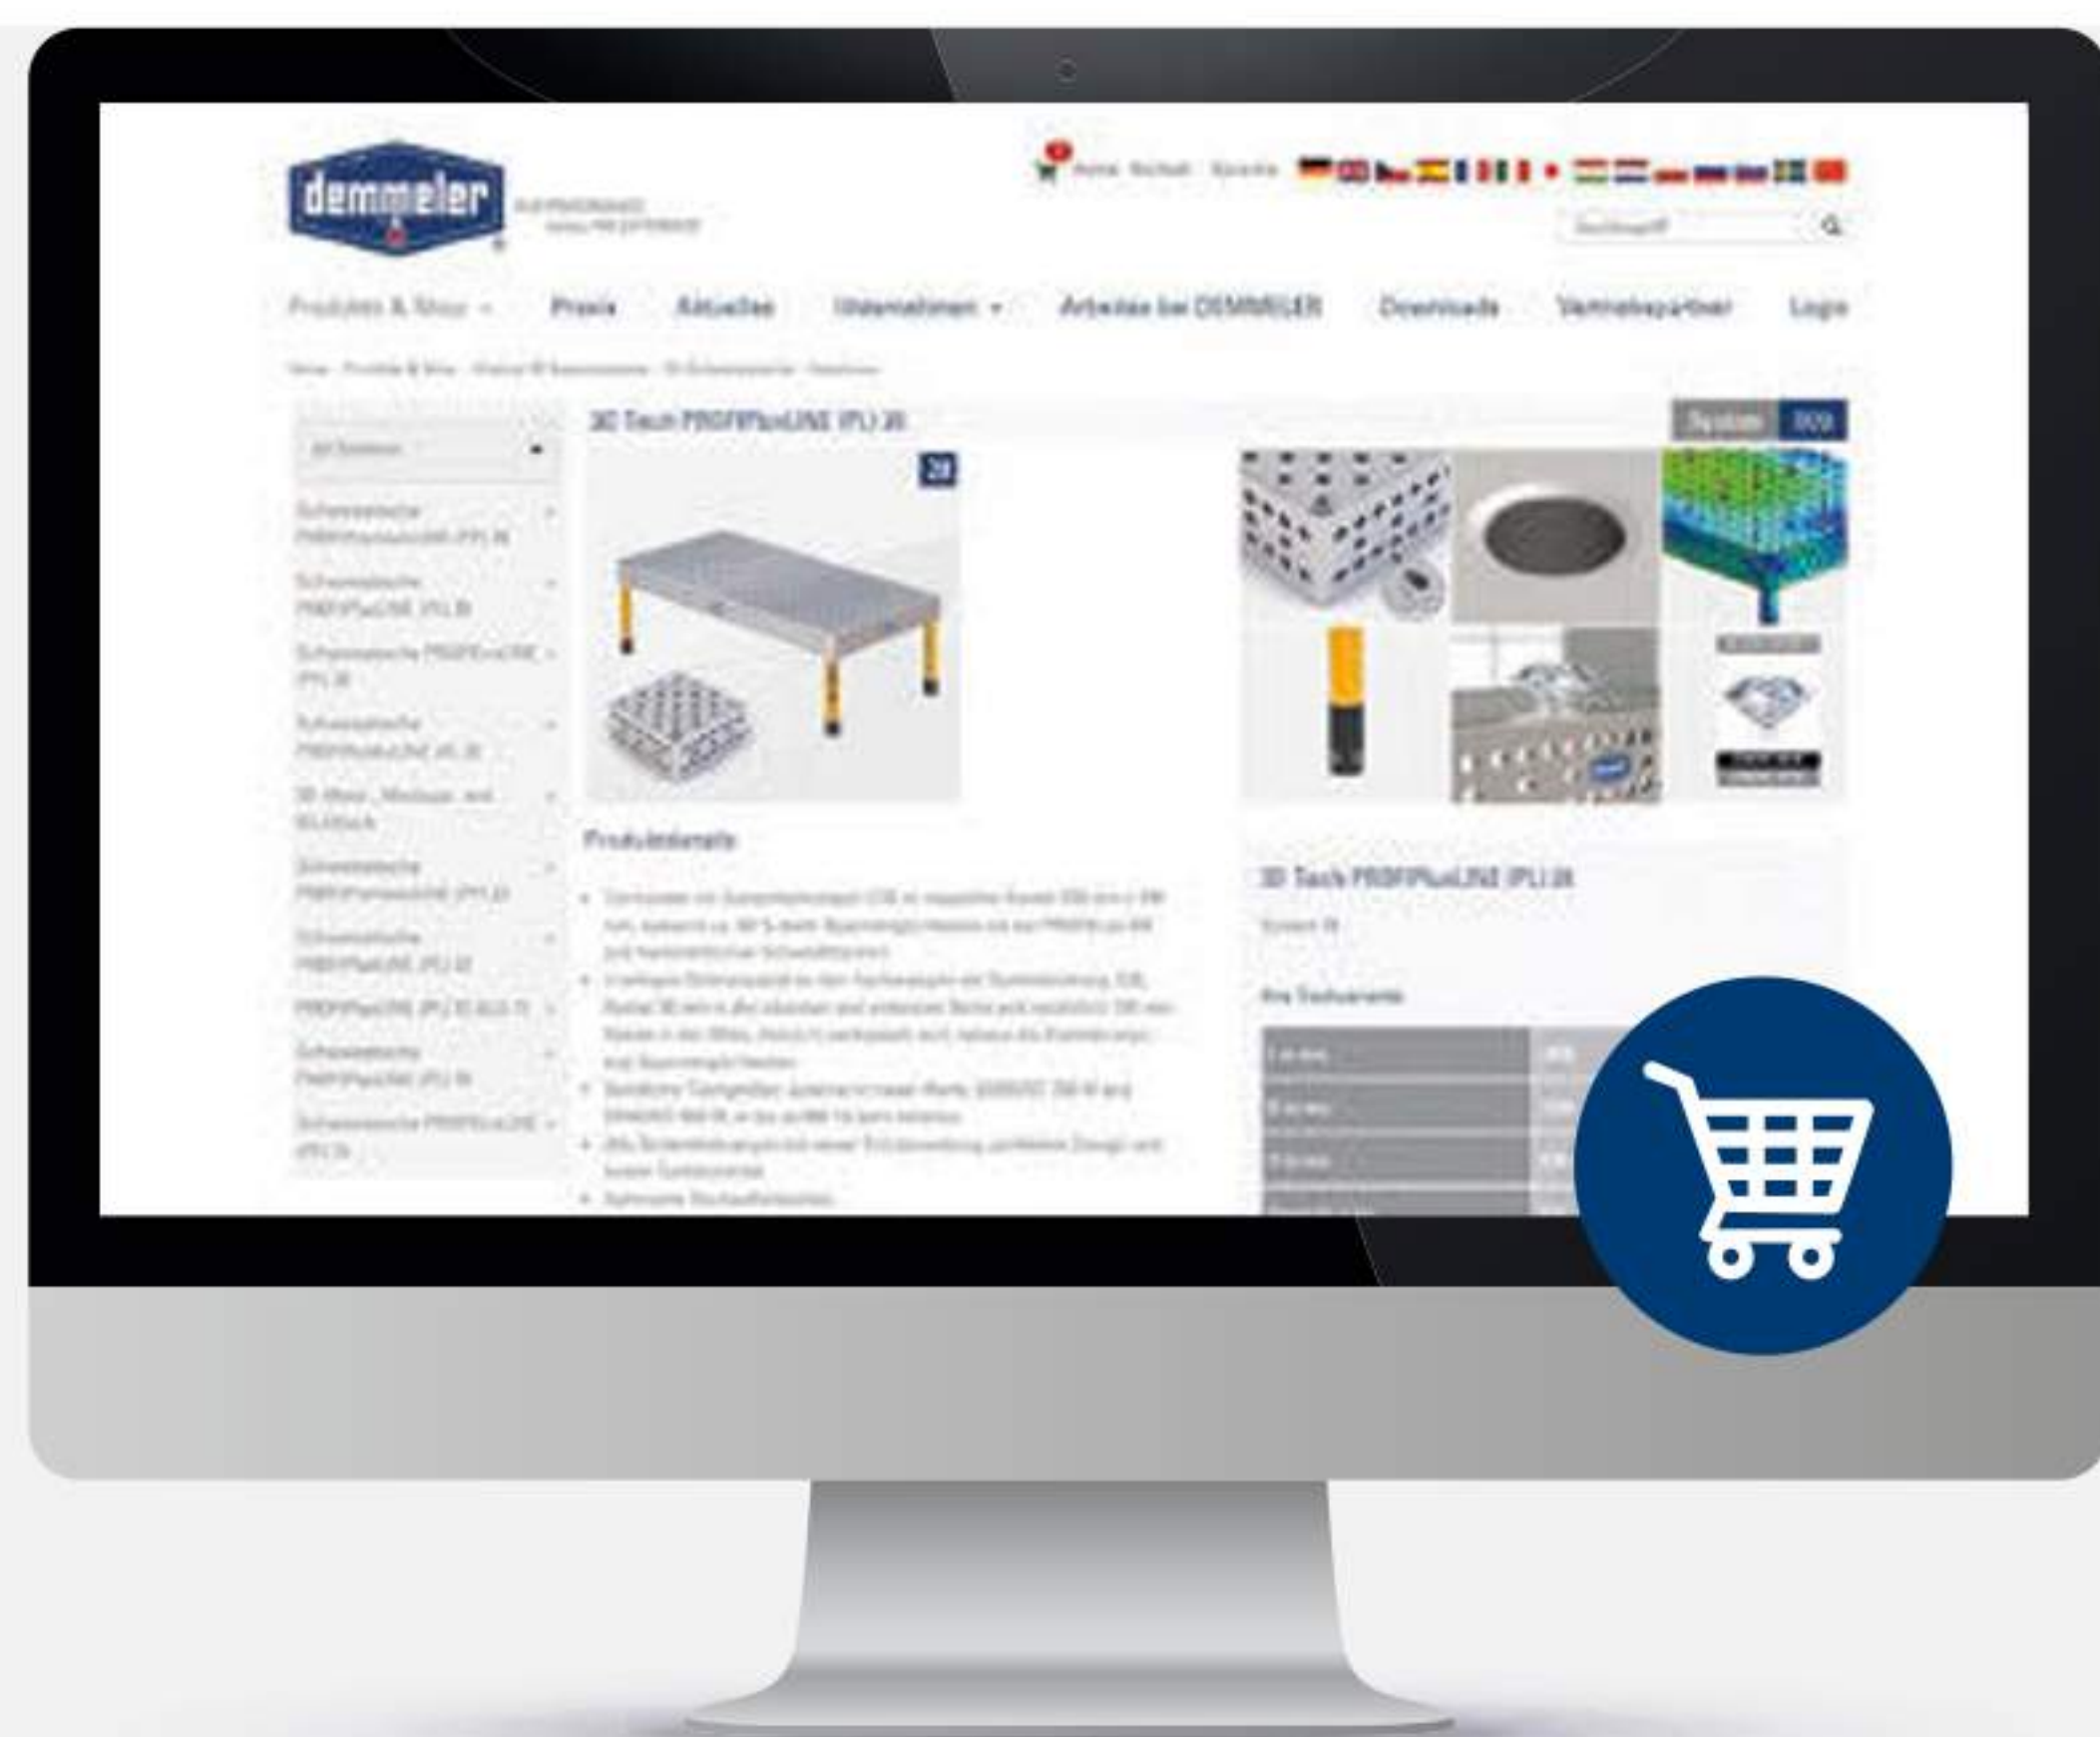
demmeler

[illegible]

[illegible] Suchbegriff

Produkte & Shop Praxis Aktuelles Informationen Arbeiten bei DEMMELER Downloads Vertriebspartner Login

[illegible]

3D Tisch PROFIPlusLINE (PL) 28

28

System 28

Produktdetails

3D Tisch PROFIPlusLINE (PL) 28

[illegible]